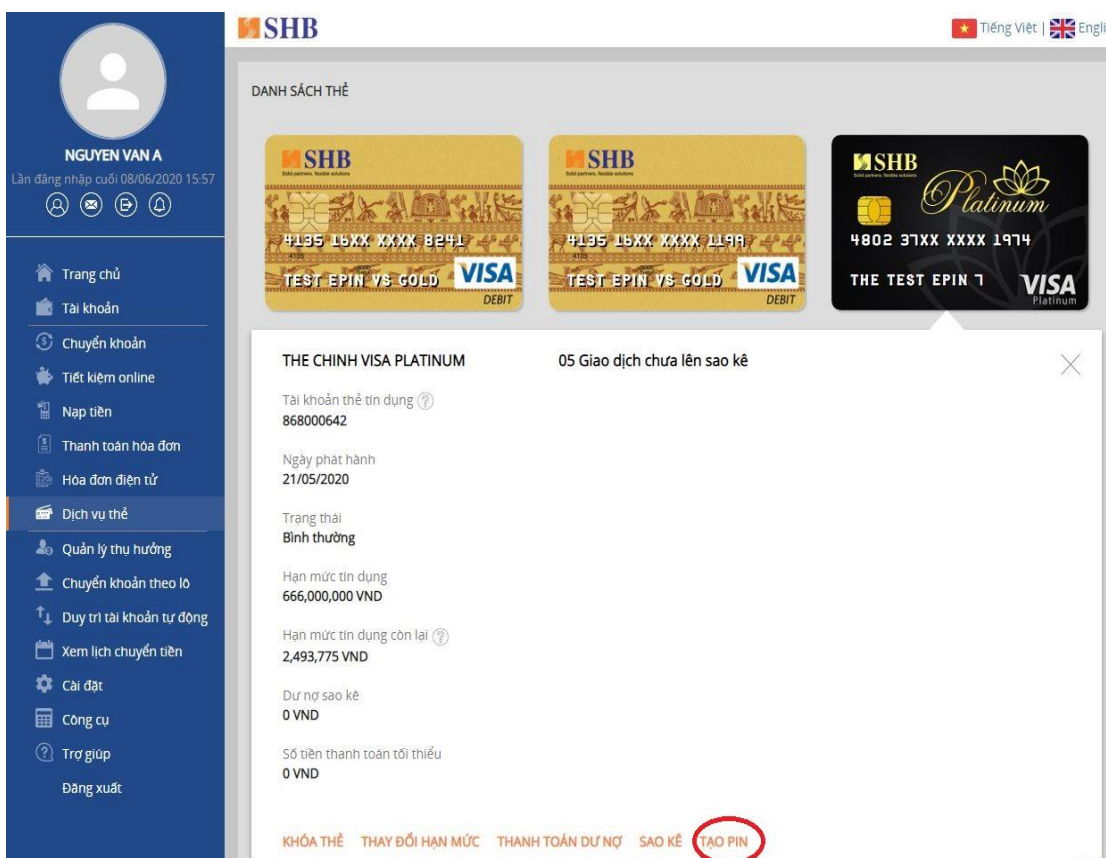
SHB

Tiếng Việt | Engli

NGUYEN VAN A
Lần đăng nhập cuối 08/06/2020 15:57

Trang chủ
Tài khoản
Chuyển khoản
Tiết kiệm online
Nạp tiền
Thanh toán hóa đơn
Hóa đơn điện tử
Dịch vụ thẻ
Quản lý thụ hưởng
Chuyển khoản theo lô
Duy trì tài khoản tự động
Xem lịch chuyển tiền
Cài đặt
Công cụ
Trợ giúp
Đăng xuất

DANH SÁCH THẺ

SHB
4135 16XX XXXX 8241
TEST EPIN VS GOLD
VISA
DEBIT

SHB
4135 16XX XXXX 1199
TEST EPIN VS GOLD
VISA
DEBIT

SHB
Platinum
4802 37XX XXXX 1974
THE TEST EPIN 7
VISA
Platinum

THE CHINH VISA PLATINUM

05 Giao dịch chưa lên sao kê

Tài khoản thẻ tín dụng
868000642

Ngày phát hành
21/05/2020

Trạng thái
Bình thường

Hạn mức tín dụng
666,000,000 VND

Hạn mức tín dụng còn lại
2,493,775 VND

Dư nợ sao kê
0 VND

Số tiền thanh toán tối thiểu
0 VND

KHÓA THẺ THAY ĐỔI HẠN MỨC THANH TOÁN DƯ NỢ SAO KÊ TẠO PIN